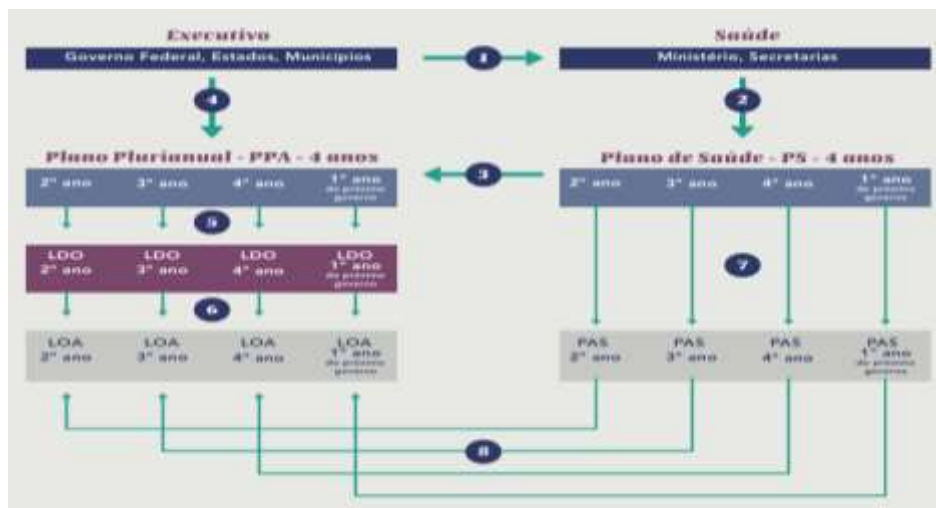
Executivo

Governo Federal, Estados, Municípios

1

Saúde

Ministério, Secretarias

4

2

Plano Plurianual - PPA - 4 anos

3

Plano de Saúde - PS - 4 anos

2° ano 3° ano 4° ano 1° ano do próximo governo

2° ano 3° ano 4° ano 1° ano do próximo governo

5

LDO 2° ano

LDO 3° ano

LDO 4° ano

LDO 1° ano do próximo governo

7

6

LOA 2° ano

LOA 3° ano

LOA 4° ano

LOA 1° ano do próximo governo

PAS 2° ano

PAS 3° ano

PAS 4° ano

PAS 1° ano do próximo governo

8